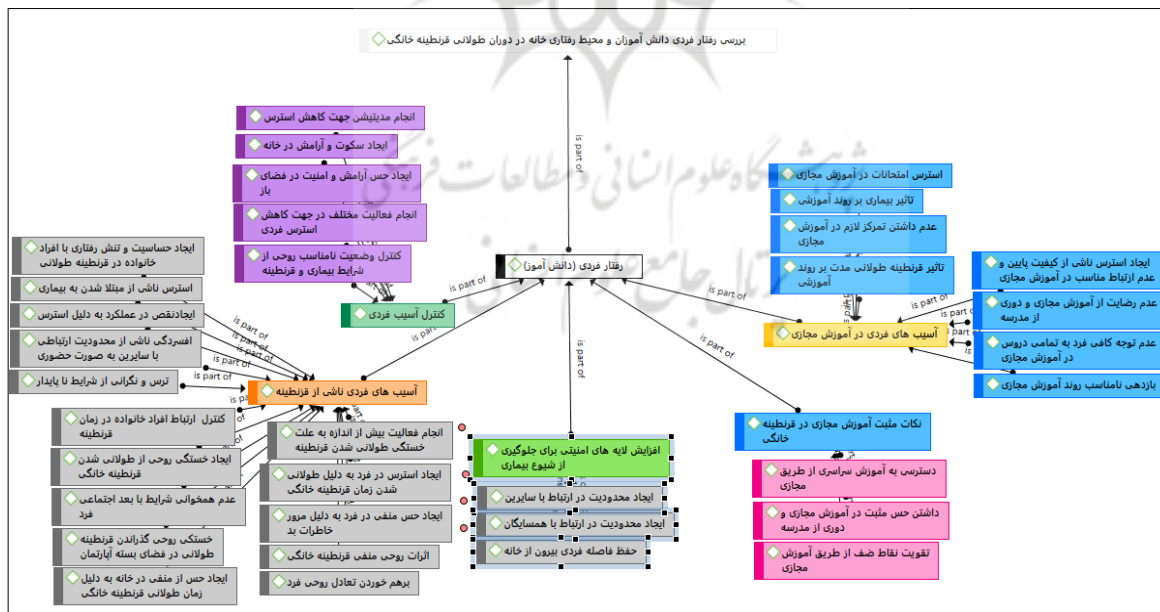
بررسی رفتار فردی دانش آموزان و محیط رفتاری خانه در دوران طولانی قرنطینه خانگی

is part of

انجام مدیتیشن جهت کاهش استرس
ایجاد سکوت و آرامش در خانه
ایجاد حس آرامش و امنیت در فضای باز
انجام فعالیت مختلف در جهت کاهش استرس فردی
کنترل وضعیت نامناسب روحی از شرایط بیماری و قرنطینه

کنترل آسیب فردی

رفتار فردی (دانش آموز)

is part of
is part of
is part of
is part of

ایجاد حساسیت و تنش رفتاری با افراد خانواده در قرنطینه طولانی
استرس ناشی از مبتلا شدن به بیماری
ایجادنقص در عملکرد به دلیل استرس
افسردگی ناشی از محدودیت ارتباطی با سایرین به صورت حضوری
ترس و نگرانی از شرایط نا پایدار

is part of
is part of
is part of
is part of
is part of

آسیب های فردی ناشی از قرنطینه

کنترل ارتباط افراد خانواده در زمان قرنطینه
ایجاد خستگی روحی از طولانی شدن قرنطینه خانگی
عدم همخوانی شرایط با بعد اجتماعی فرد
خستگی روحی گذراندن قرنطینه طولانی در فضای بسته آپارتمان
ایجاد حس از منفی در خانه به دلیل زمان طولانی قرنطینه خانگی

انجام فعالیت بیش از اندازه به علت خستگی طولانی شدن قرنطینه
ایجاد استرس در فرد به دلیل طولانی شدن زمان قرنطینه خانگی
ایجاد حس منفی در فرد به دلیل مرور خاطرات بد
اثرات روحی منفی قرنطینه خانگی
برهم خوردن تعادل روحی فرد

is part of

افزایش لایه های امنیتی برای جلوگیری از شیوع بیماری
ایجاد محدودیت در ارتباط با سایرین
ایجاد محدودیت در ارتباط با همسایگان
حفظ فاصله فردی بیرون از خانه

استرس امتحانات در آموزش مجازی
تاثیر بیماری بر روند آموزشی
عدم داشتن تمرکز لازم در آموزش مجازی
تاثیر قرنطینه طولانی مدت بر روند آموزشی

is part of
is part of
is part of

آسیب های فردی در آموزش مجازی

ایجاد استرس ناشی از کیفیت پایین و عدم ارتباط مناسب در آموزش مجازی
عدم رضایت از آموزش مجازی و دوری از مدرسه
عدم توجه کافی فرد به تمامی دروس در آموزش مجازی
بازدهی نامناسب روند آموزش مجازی

is part of

نکات مثبت آموزش مجازی در قرنطینه خانگی

دسترسی به آموزش سراسری از طریق مجازی
داشتن حس مثبت در آموزش مجازی و دوری از مدرسه
تقویت نقاط ضعف از طریق آموزش مجازی